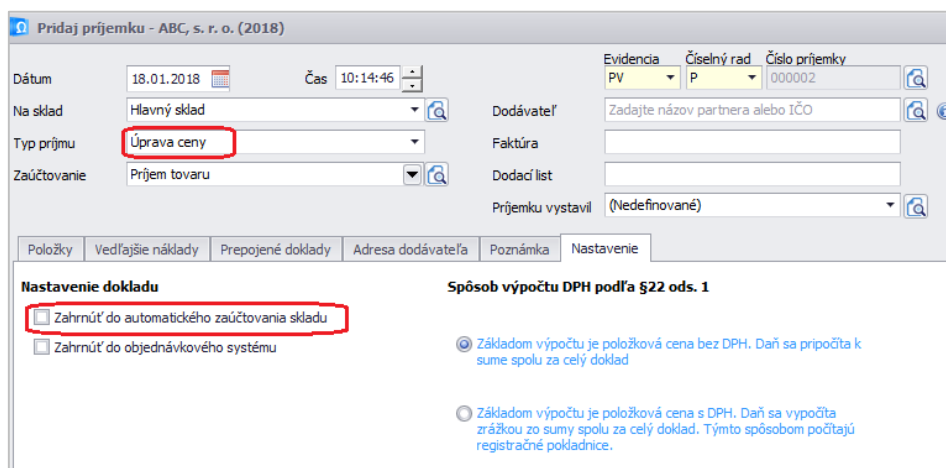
Pridaj príjemku - ABC, s. r. o. (2018)

Evidencia
PV
Číselný rad
P
Číslo príjemky
000002

Dátum
18.01.2018
Čas
10:14:46

Na sklad
Hlavný sklad

Dodávateľ
Zadajte názov partnera alebo IČO

Typ príjmu
Úprava ceny

Faktúra

Zaúčtovanie
Príjem tovaru

Dodací list

Príjemku vystavil
(Nedefinované)

Položky | Vedľajšie náklady | Prepojené doklady | Adresa dodávateľa | Poznámka | Nastavenie

Nastavenie dokladu

Zahrnúť do automatického zaúčtovania skladu

Zahrnúť do objednávkového systému

Spôsob výpočtu DPH podľa §22 ods. 1

Základom výpočtu je položková cena bez DPH. Daň sa pripočíta k sume spolu za celý doklad

Základom výpočtu je položková cena s DPH. Daň sa vypočíta zrážkou zo sumy spolu za celý doklad. Týmto spôsobom počítajú registračné pokladnice.